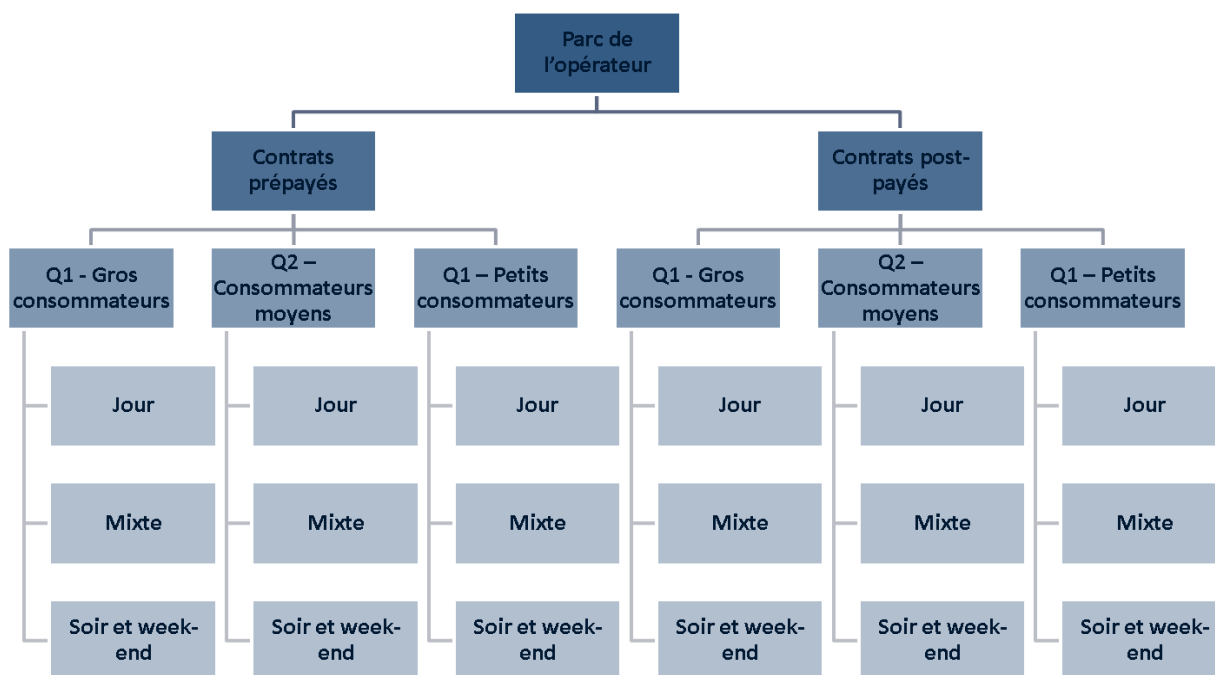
Parc de l'opérateur

Contrats prépayés

Contrats post-payés

Q1 - Gros consommateurs

Jour

Mixte

Soir et week-end

Q2 – Consommateurs moyens

Jour

Mixte

Soir et week-end

Q1 – Petits consommateurs

Jour

Mixte

Soir et week-end

Q1 - Gros consommateurs

Jour

Mixte

Soir et week-end

Q2 – Consommateurs moyens

Jour

Mixte

Soir et week-end

Q1 – Petits consommateurs

Jour

Mixte

Soir et week-end